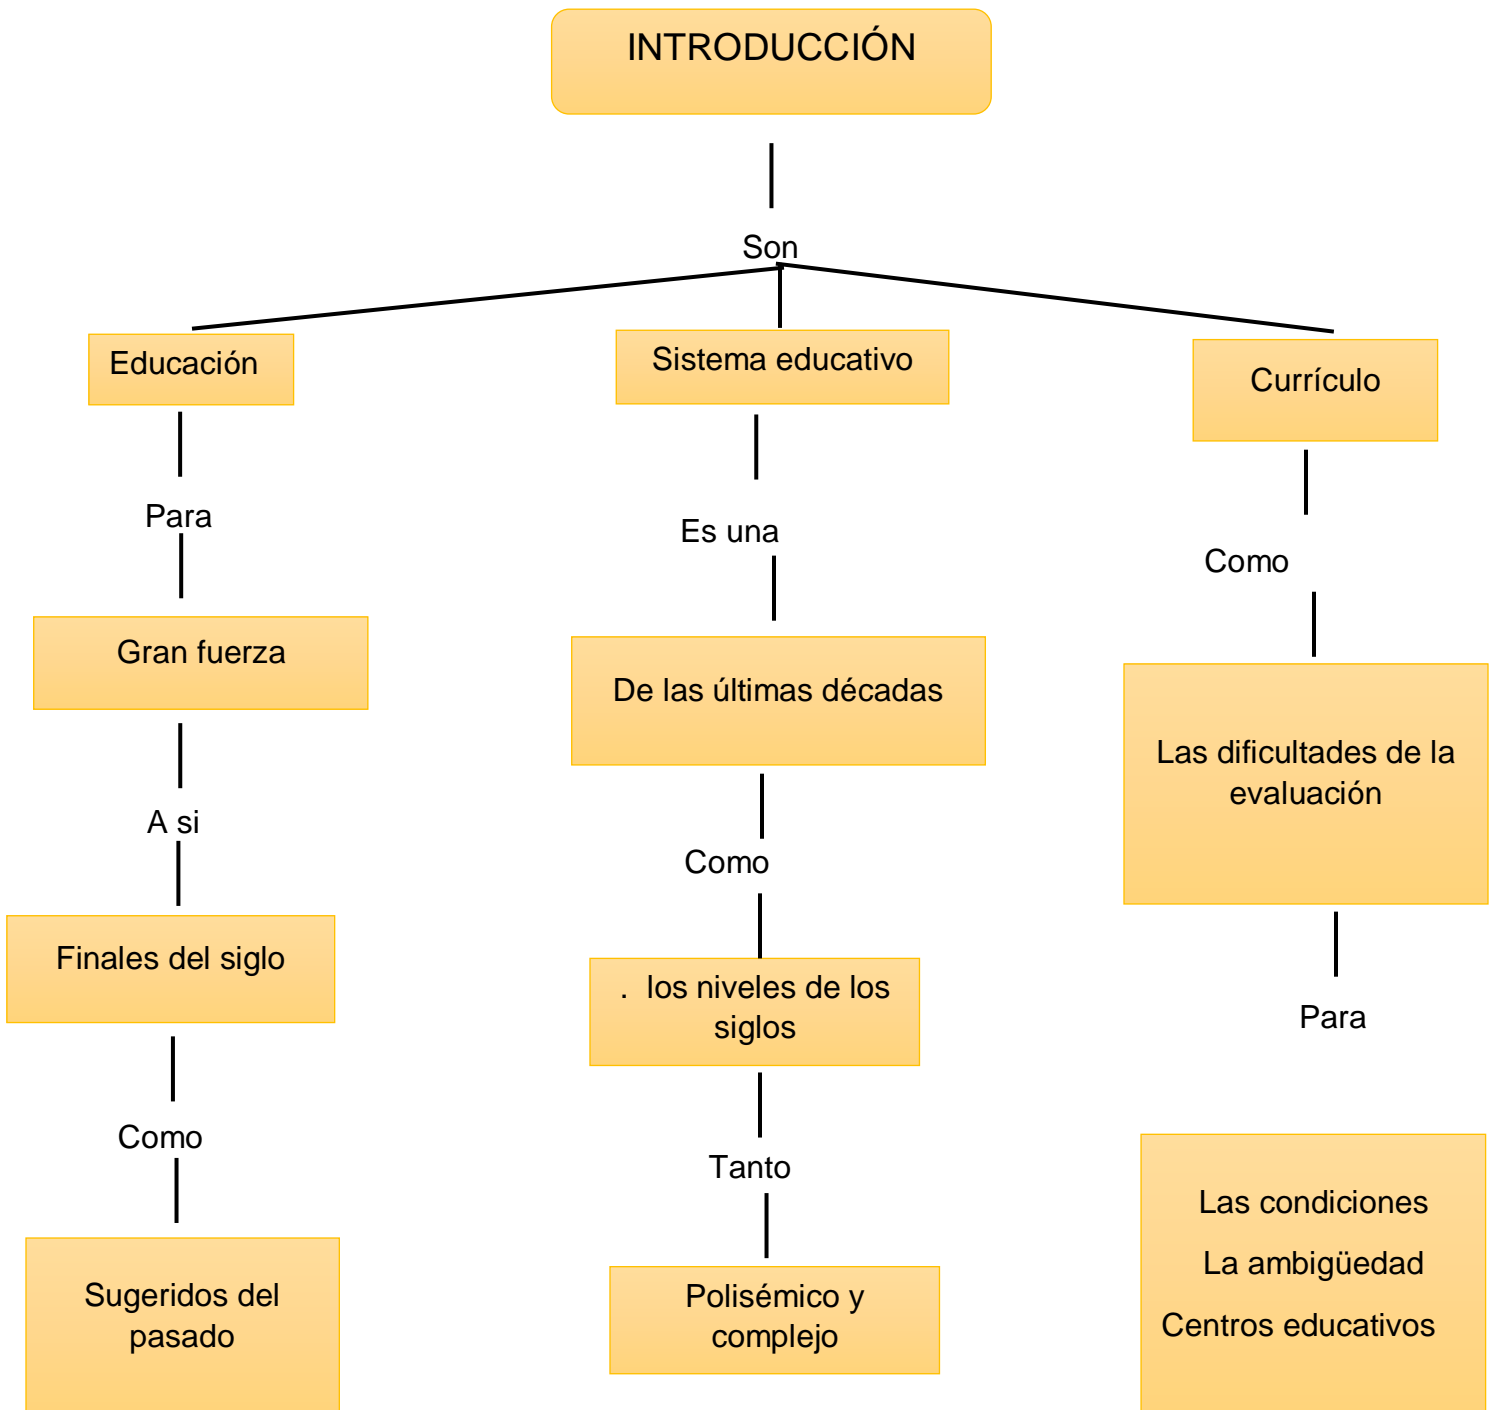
INTRODUCCIÓN

Son

Educación

Para

Gran fuerza

A si

Finales del siglo

Como

Sugeridos del pasado

Sistema educativo

Es una

De las últimas décadas

Como

. los niveles de los siglos

Tanto

Polisémico y complejo

Currículo

Como

Las dificultades de la evaluación

Para

Las condiciones

La ambigüedad

Centros educativos